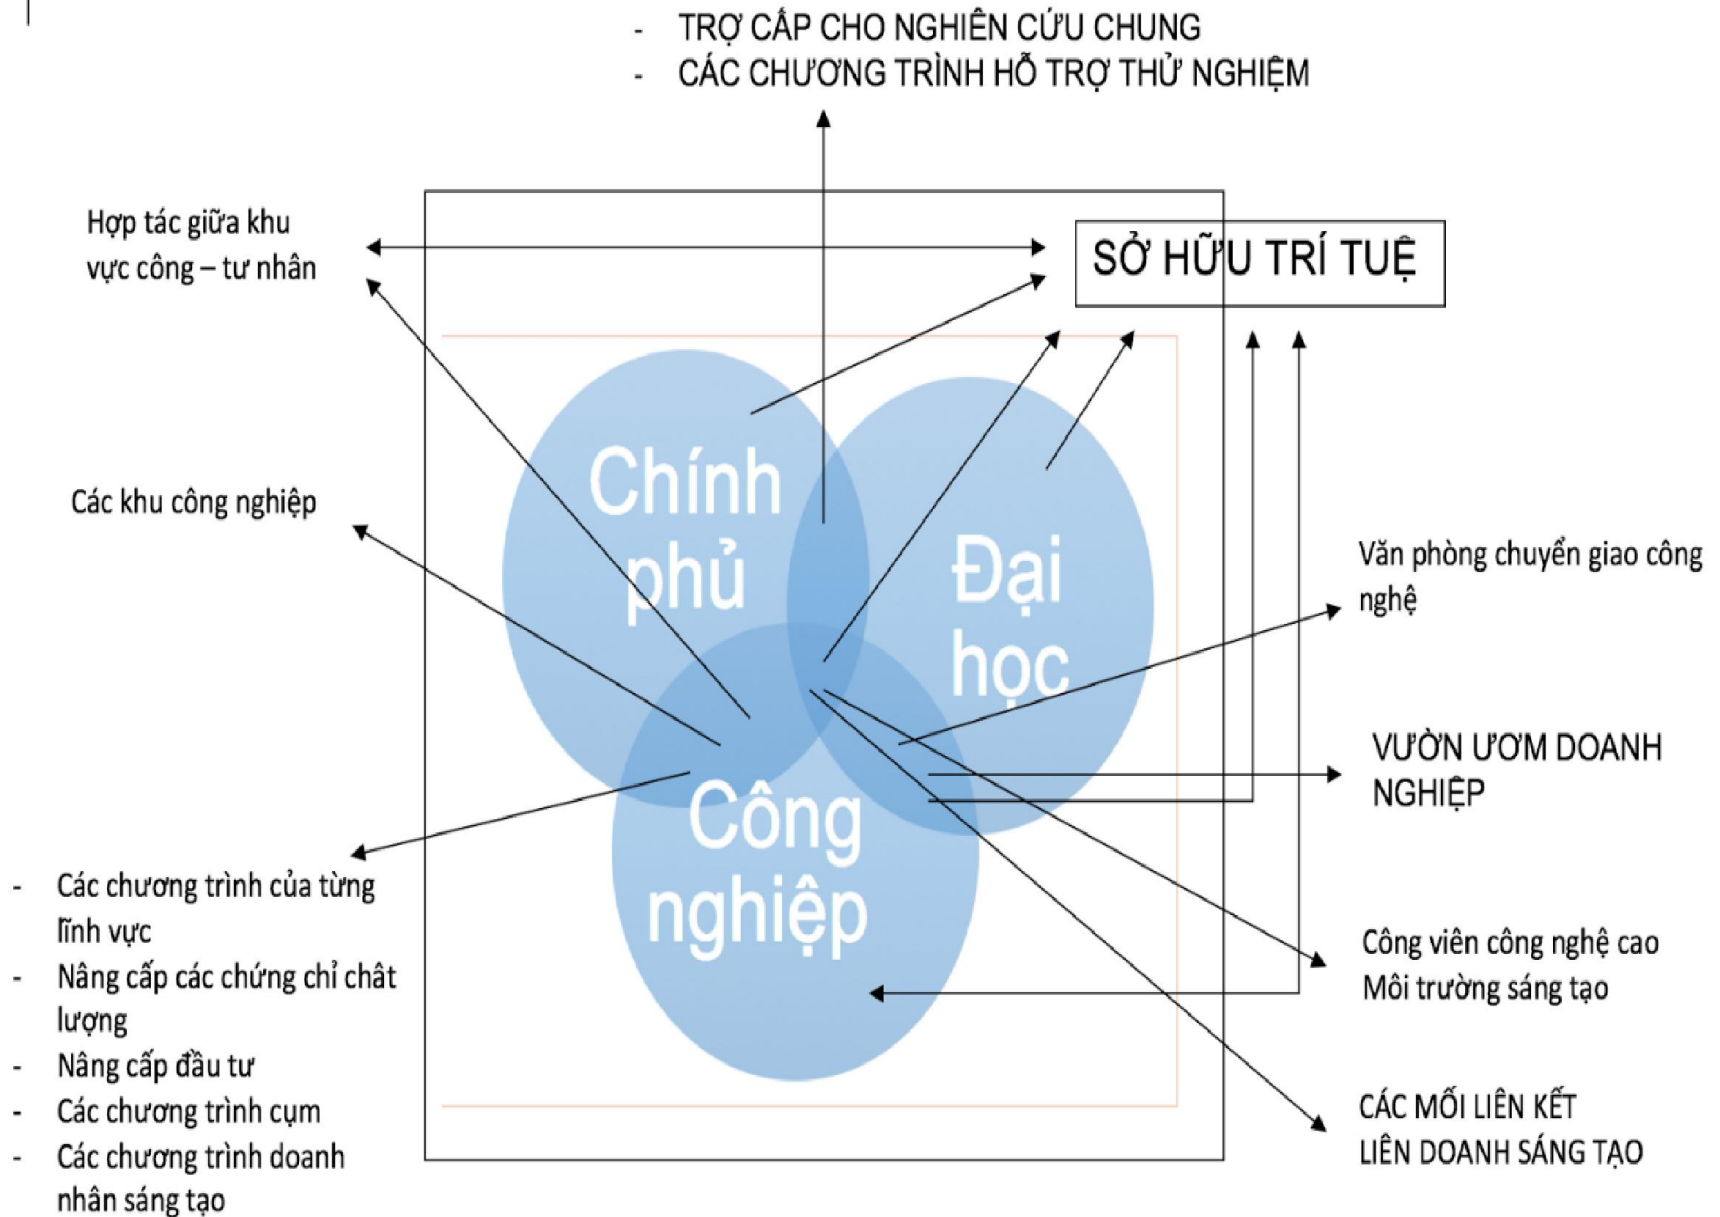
- TRỢ CẤP CHO NGHIÊN CỨU CHUNG
- CÁC CHƯƠNG TRÌNH HỖ TRỢ THỬ NGHIỆM

Hợp tác giữa khu vực công – tư nhân

SỞ HỮU TRÍ TUỆ

Các khu công nghiệp

Chính phủ

Đại học

Công nghiệp

Văn phòng chuyển giao công nghệ

VƯỜN ƯƠM DOANH NGHIỆP

- Các chương trình của từng lĩnh vực
- Nâng cấp các chứng chỉ chất lượng
- Nâng cấp đầu tư
- Các chương trình cụm
- Các chương trình doanh nhân sáng tạo

Công viên công nghệ cao
Môi trường sáng tạo

CÁC MỐI LIÊN KẾT
LIÊN DOANH SÁNG TẠO